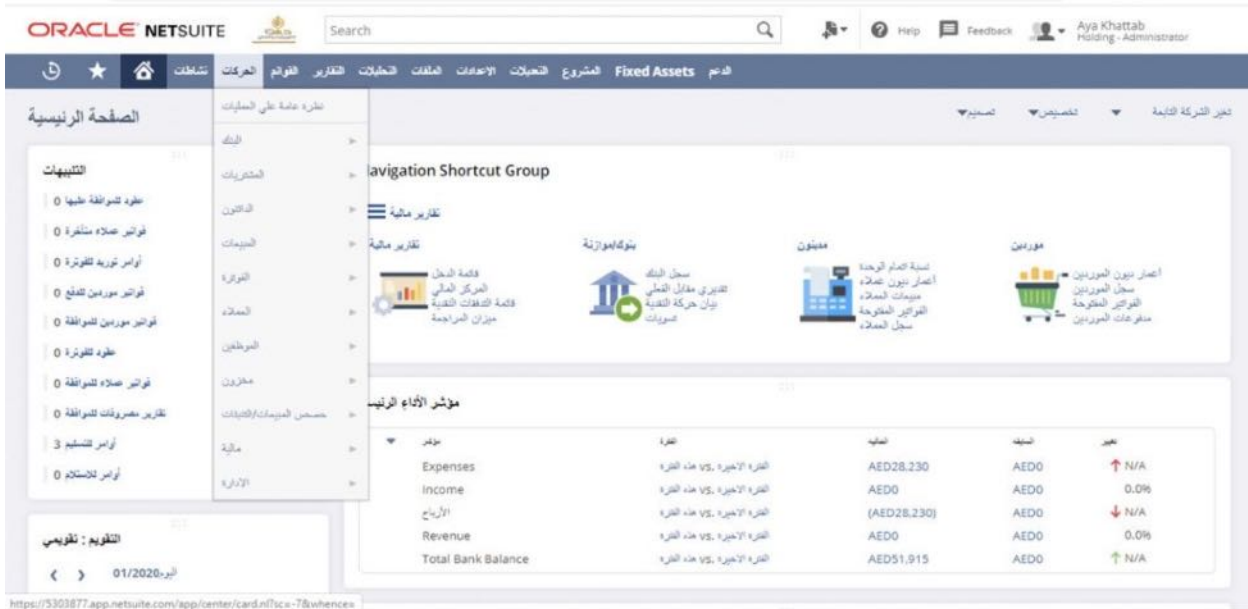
ORACLE NETSUITE

Search

Help Feedback Aya Khattab Holding - Administrator

نشاطات الحركات القوائم التقارير التحليلات الملفات الاعدادات التعديلات المشروع Fixed Assets الدعم

الصفحة الرئيسية

نظرة عامة على العمليات
البنك
المشتريات
الدائنون
المبيعات
الفوترة
العملاء
الموظفون
مخزون
حصص المبيعات/الفئات
مالية
الادارة

تغير الشركة التابعة تخصيص تصميم

التنبيهات
عقود للموافقة عليها 0
فواتير عملاء متأخرة 0
أوامر توريد للفوترة 0
فواتير موردين للدفع 0
فواتير موردين للموافقة 0
عقود للفوترة 0
فواتير عملاء للموافقة 0
تقارير مصروفات للموافقة 0
أوامر للتسليم 3
أوامر للاستلام 0

Navigation Shortcut Group

تقارير مالية

تقارير مالية
قائمة الدخل
المركز المالي
قائمة التدفقات النقدية
ميزان المراجعة

بنوك/موازنة
سجل البنك
تقديري مقابل الفعلي
بيان حركة النقدية
تسويات

مدينون
نسبة اعمار الوحدة
أعمار ديون عملاء
مبيعات العملاء
الفواتير المفتوحة
سجل العملاء

موردين
أعمار ديون الموردين
سجل الموردين
الفواتير المفتوحة
مدفوعات الموردين

مؤشر الأداء الرئيسي

| مؤشر | الفترة | الحالية | السابقة | تغيير |
|---|---|---|---|---|
| Expenses | الفترة الاخيرة vs. هذه الفترة | AED28,230 | AED0 | N/A |
| Income | الفترة الاخيرة vs. هذه الفترة | AED0 | AED0 | 0.0% |
| الأرباح | الفترة الاخيرة vs. هذه الفترة | (AED28,230) | AED0 | N/A |
| Revenue | الفترة الاخيرة vs. هذه الفترة | AED0 | AED0 | 0.0% |
| Total Bank Balance | الفترة الاخيرة vs. هذه الفترة | AED51,915 | AED0 | N/A |

التقويم : تقويمي
اليوم 01/2020

https://5303877.app.netsuite.com/app/center/card.nl?sc=-7&whence=